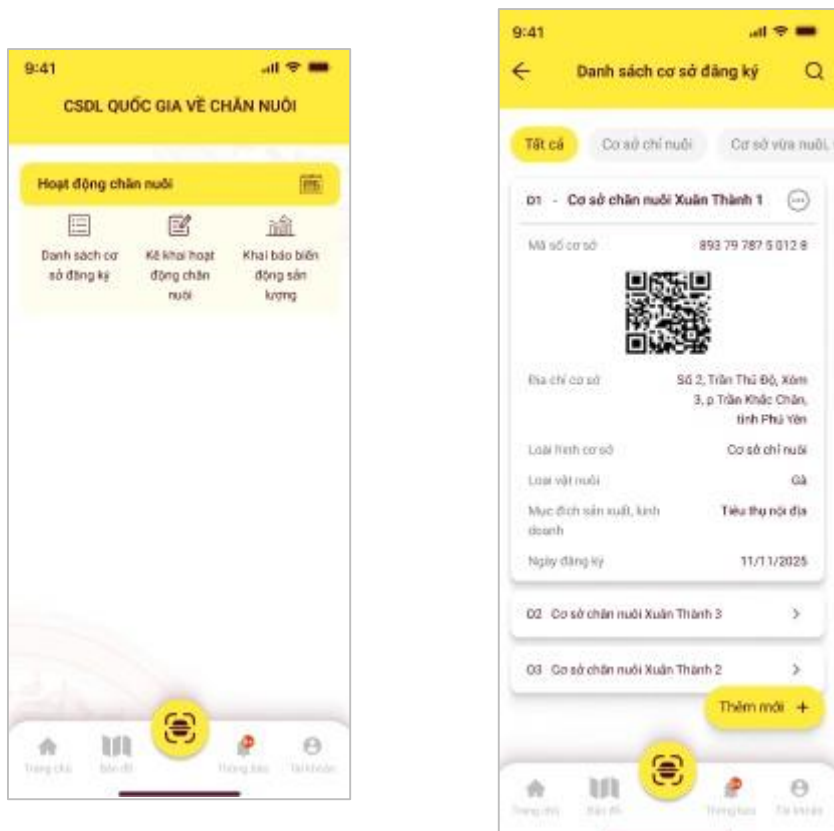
9:41

CSDL QUỐC GIA VỀ CHĂN NUÔI

Hoạt động chăn nuôi

Danh sách cơ sở đăng ký

Kê khai hoạt động chăn nuôi

Khai báo biến động sản lượng

Trang chủ
Bản đồ
Thông báo
Tài khoản

9:41

Danh sách cơ sở đăng ký

Tất cả
Cơ sở chỉ nuôi
Cơ sở vừa nuôi,

01 - Cơ sở chăn nuôi Xuân Thành 1

Mã số cơ sở
893 79 787 5 012 8

Địa chỉ cơ sở
Số 2, Trần Thủ Độ, Xóm 3, p Trần Khắc Chân, tỉnh Phú Yên

Loại hình cơ sở
Cơ sở chỉ nuôi

Loại vật nuôi
Gà

Mục đích sản xuất, kinh doanh
Tiêu thụ nội địa

Ngày đăng ký
11/11/2025

02 Cơ sở chăn nuôi Xuân Thành 3

03 Cơ sở chăn nuôi Xuân Thành 2

Thêm mới +

Trang chủ
Bản đồ
Thông báo
Tài khoản